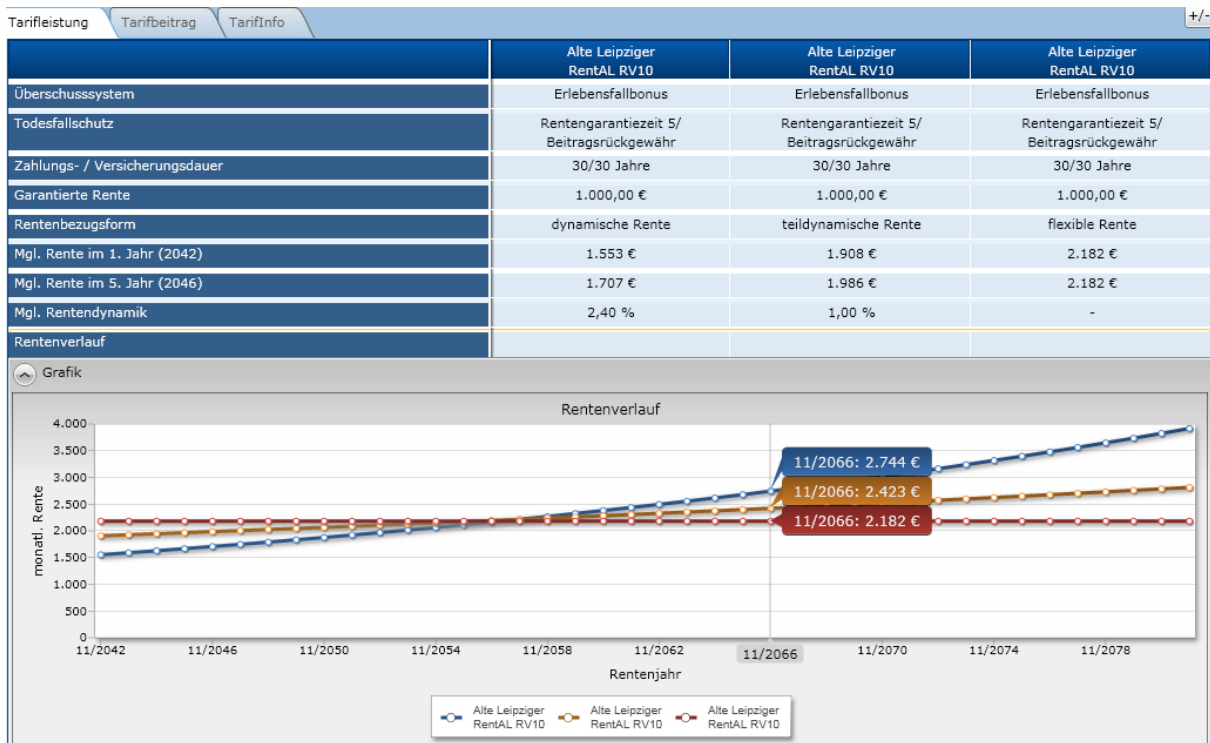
Tarifleistung | Tarifbeitrag | TarifInfo

+/-

| | Alte Leipziger RentAL RV10 | Alte Leipziger RentAL RV10 | Alte Leipziger RentAL RV10 |
|---|---|---|---|
| Überschusssystem | Erlebensfallbonus | Erlebensfallbonus | Erlebensfallbonus |
| Todesfallschutz | Rentengarantiezeit 5/ Beitragsrückgewähr | Rentengarantiezeit 5/ Beitragsrückgewähr | Rentengarantiezeit 5/ Beitragsrückgewähr |
| Zahlungs- / Versicherungsdauer | 30/30 Jahre | 30/30 Jahre | 30/30 Jahre |
| Garantierte Rente | 1.000,00 € | 1.000,00 € | 1.000,00 € |
| Rentenbezugsform | dynamische Rente | teildynamische Rente | flexible Rente |
| Mgl. Rente im 1. Jahr (2042) | 1.553 € | 1.908 € | 2.182 € |
| Mgl. Rente im 5. Jahr (2046) | 1.707 € | 1.986 € | 2.182 € |
| Mgl. Rentendynamik | 2,40 % | 1,00 % | - |
| Rentenverlauf | | | |

Grafik

Rentenverlauf

4.000
3.500
3.000
2.500
2.000
1.500
1.000
500
0

monatl. Rente

11/2066: 2.744 €
11/2066: 2.423 €
11/2066: 2.182 €

11/2042 11/2046 11/2050 11/2054 11/2058 11/2062 11/2066 11/2070 11/2074 11/2078

Rentenjahr

Alte Leipziger RentAL RV10 | Alte Leipziger RentAL RV10 | Alte Leipziger RentAL RV10